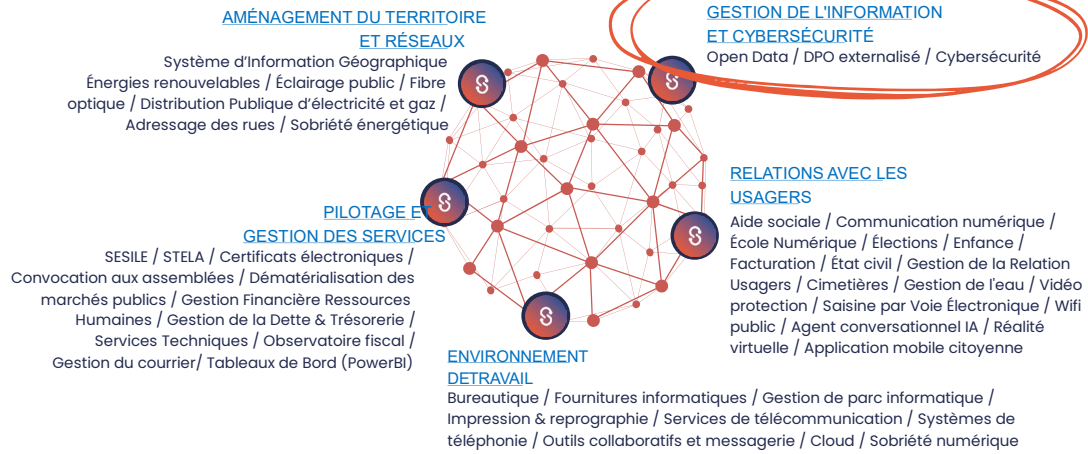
AMÉNAGEMENT DU TERRITOIRE ET RÉSEAUX
Système d'Information Géographique
Énergies renouvelables / Éclairage public / Fibre optique / Distribution Publique d'électricité et gaz / Adressage des rues / Sobriété énergétique

GESTION DE L'INFORMATION ET CYBERSÉCURITÉ
Open Data / DPO externalisé / Cybersécurité

RELATIONS AVEC LES USAGERS
Aide sociale / Communication numérique / École Numérique / Élections / Enfance / Facturation / État civil / Gestion de la Relation Usagers / Cimetières / Gestion de l'eau / Vidéo protection / Saisine par Voie Électronique / Wifi public / Agent conversationnel IA / Réalité virtuelle / Application mobile citoyenne

PILOTAGE ET GESTION DES SERVICES
SESILE / STELA / Certificats électroniques / Convocation aux assemblées / Dématérialisation des marchés publics / Gestion Financière Ressources Humaines / Gestion de la Dette & Trésorerie / Services Techniques / Observatoire fiscal / Gestion du courrier/ Tableaux de Bord (PowerBI)

ENVIRONNEMENT DETRAVAIL
Bureautique / Fournitures informatiques / Gestion de parc informatique / Impression & reprographie / Services de télécommunication / Systèmes de téléphonie / Outils collaboratifs et messagerie / Cloud / Sobriété numérique